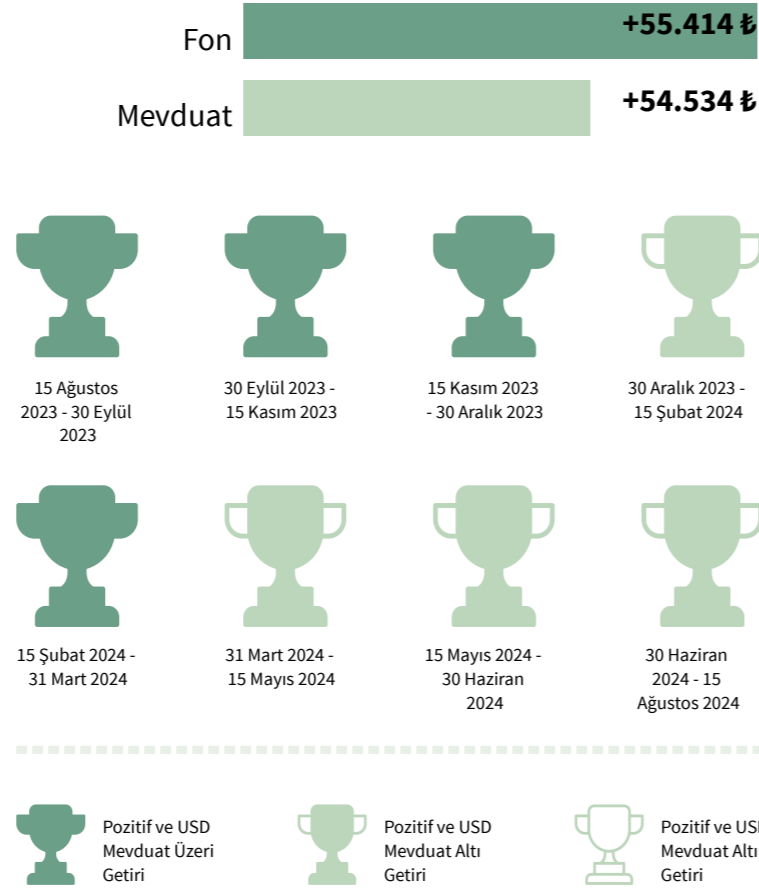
Fon +55.414 ₺

Mevduat +54.534 ₺

15 Ağustos 2023 - 30 Eylül 2023

30 Eylül 2023 - 15 Kasım 2023

15 Kasım 2023 - 30 Aralık 2023

30 Aralık 2023 - 15 Şubat 2024

15 Şubat 2024 - 31 Mart 2024

31 Mart 2024 - 15 Mayıs 2024

15 Mayıs 2024 - 30 Haziran 2024

30 Haziran 2024 - 15 Ağustos 2024

Pozitif ve USD Mevduat Üzeri Getiri

Pozitif ve USD Mevduat Altı Getiri

Pozitif ve US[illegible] Mevduat Altı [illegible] Getiri